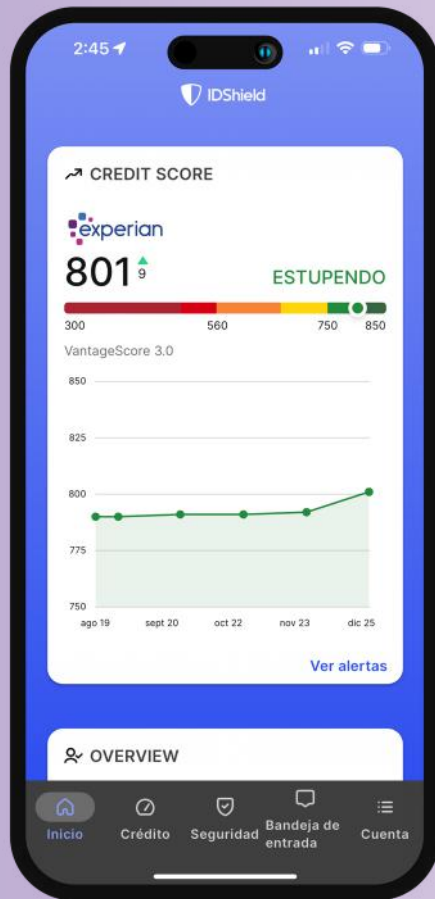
2:45

IDShield

CREDIT SCORE

experian

801 9

ESTUPENDO

300 560 750 850

VantageScore 3.0

850
825
800
775
750

ago 19 sept 20 oct 22 nov 23 dic 25

Ver alertas

OVERVIEW

Inicio
Crédito
Seguridad
Bandeja de entrada
Cuenta